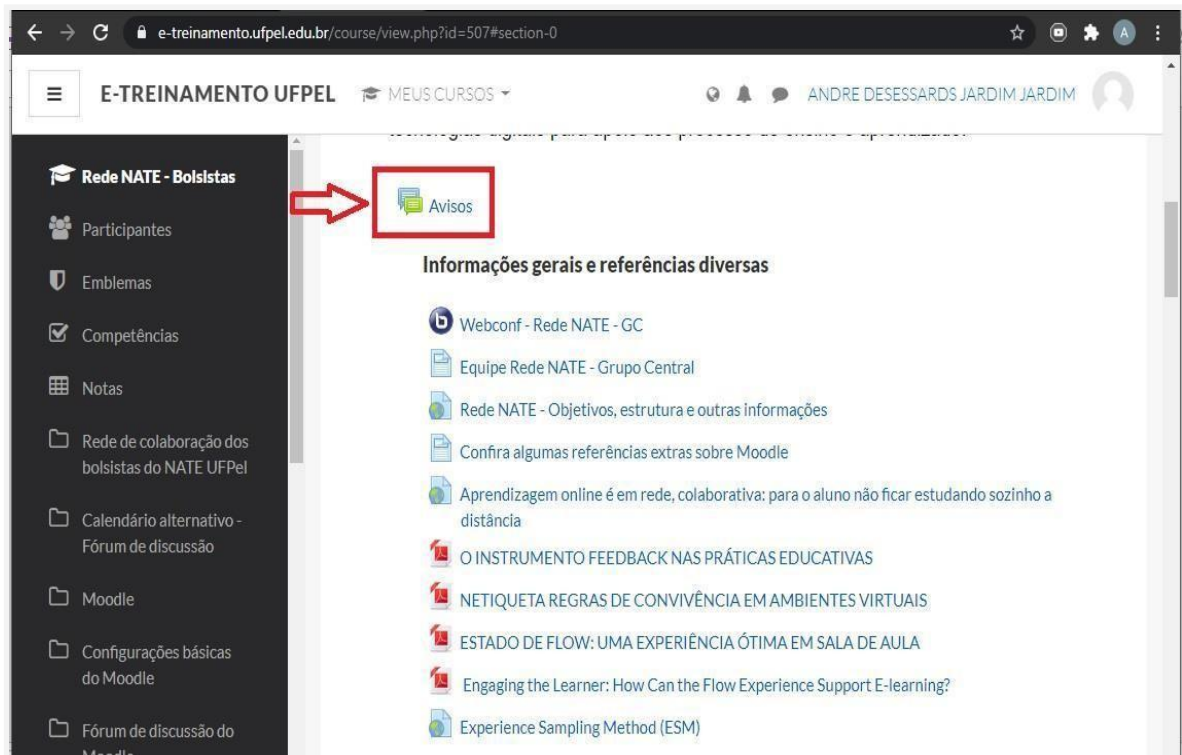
e-treinamento.ufpel.edu.br/course/view.php?id=507#section-0

A

E-TREINAMENTO UFPEL MEUS CURSOS

ANDRE DESESSARDS JARDIM JARDIM

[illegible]

Rede NATE - Bolsistas

Participantes

Emblemas

Competências

Notas

Rede de colaboração dos bolsistas do NATE UFPel

Calendário alternativo - Fórum de discussão

Moodle

Configurações básicas do Moodle

Fórum de discussão do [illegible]

Avisos

Informações gerais e referências diversas

Webconf - Rede NATE - GC

Equipe Rede NATE - Grupo Central

Rede NATE - Objetivos, estrutura e outras informações

Confira algumas referências extras sobre Moodle

Aprendizagem online é em rede, colaborativa: para o aluno não ficar estudando sozinho a distância

O INSTRUMENTO FEEDBACK NAS PRÁTICAS EDUCATIVAS

NETIQUETA REGRAS DE CONVIVÊNCIA EM AMBIENTES VIRTUAIS

ESTADO DE FLOW: UMA EXPERIÊNCIA ÓTIMA EM SALA DE AULA

Engaging the Learner: How Can the Flow Experience Support E-learning?

Experience Sampling Method (ESM)